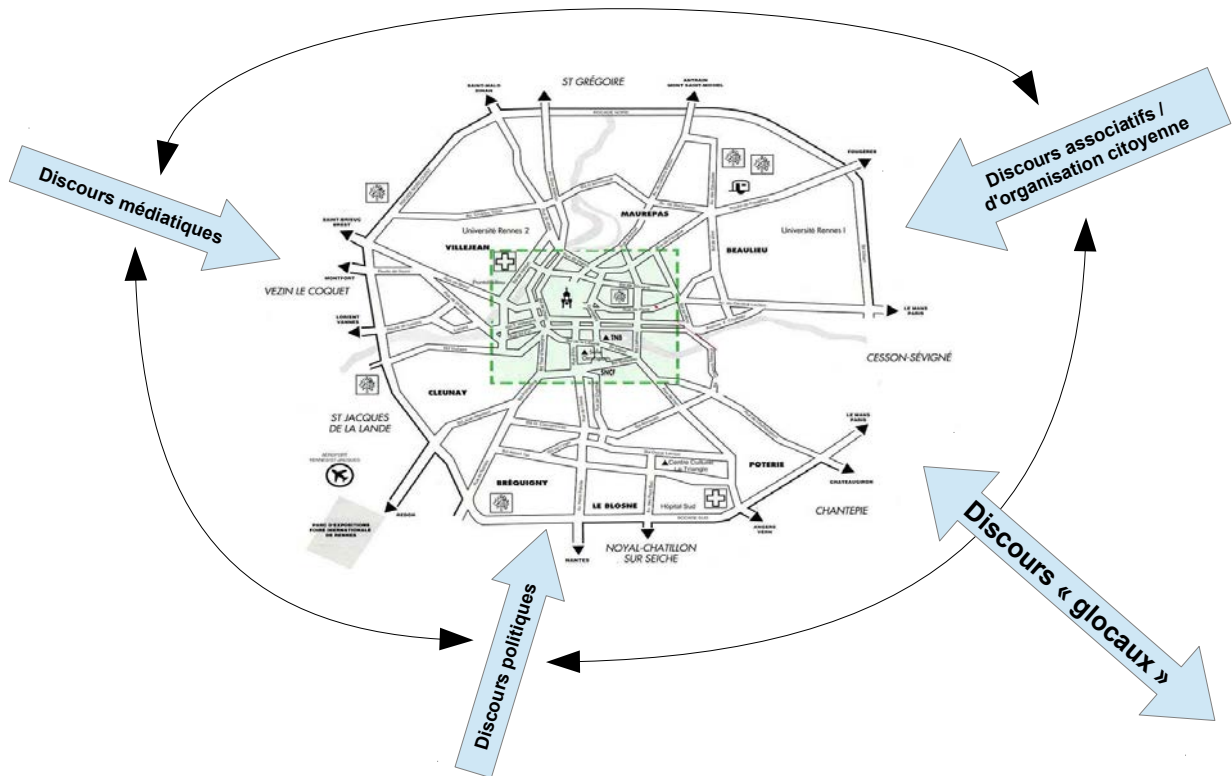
Discours médiatiques

Discours associatifs / d'organisation citoyenne

Discours politiques

Discours « glocaux »

ST GRÉGOIRE

SAINT-MALO DINAN

ANTRAIN MONT SAINT-MICHEL

FOUGERES

SAINT-BRIEUC BREST

MONTFORT

LORIENT VANNES

Université Rennes 2

VILLEJEAN

MAUREPAS

BEAULIEU

Université Rennes I

VEZIN LE COQUET

LE MANS PARIS

TNB

SNCF

CESSON-SÉVIGNÉ

CLEUNAY

ST JACQUES DE LA LANDE

LE MANS PARIS

AEROPORT RENNES ST JACQUES

Centre Culturel Le Triangle

POTERIE

CHATEAUGIRON

BRÉQUIGNY

LE BLOSNE

Hôpital Sud

CHANTEPIE

REDON

PARC D'EXPOSITIONS FOIRE INTERNATIONALE DE RENNES

NANTES

NOYAL-CHATILLON SUR SEICHE

ANGERS VERN